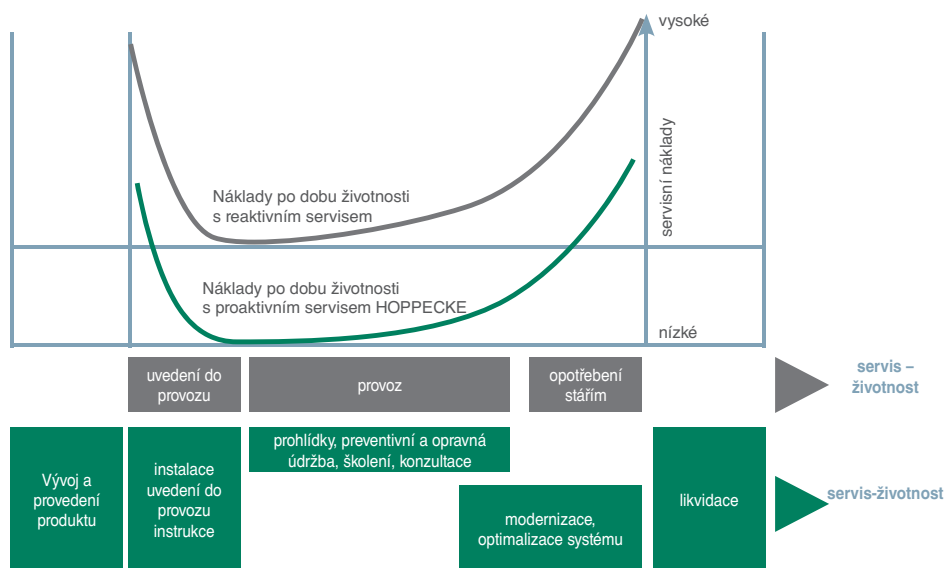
vysoké

servisní náklady

Náklady po dobu životnosti s reaktivním servisem

Náklady po dobu životnosti s proaktivním servisem HOPPECKE

nízké

uvedení do provozu

provoz

opotřebení stářím

servis – životnost

Vývoj a provedení produktu

instalace uvedení do provozu instrukce

prohlídky, preventivní a opravná údržba, školení, konzultace

modernizace, optimalizace systému

likvidace

servis-životnost